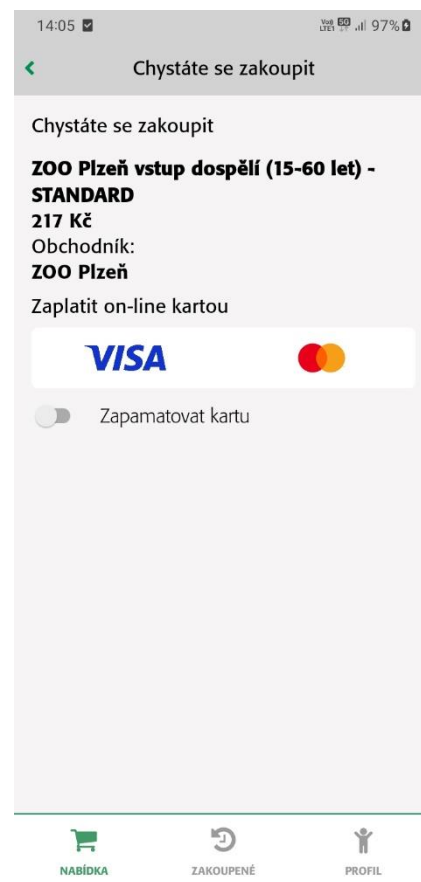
14:05 97%

Chystáte se zakoupit

Chystáte se zakoupit

ZOO Plzeň vstup dospělí (15-60 let) - STANDARD
217 Kč
Obchodník:
ZOO Plzeň

Zaplatit on-line kartou

VISA

Zapamatovat kartu

NABÍDKA
ZAKOUPENÉ
PROFIL